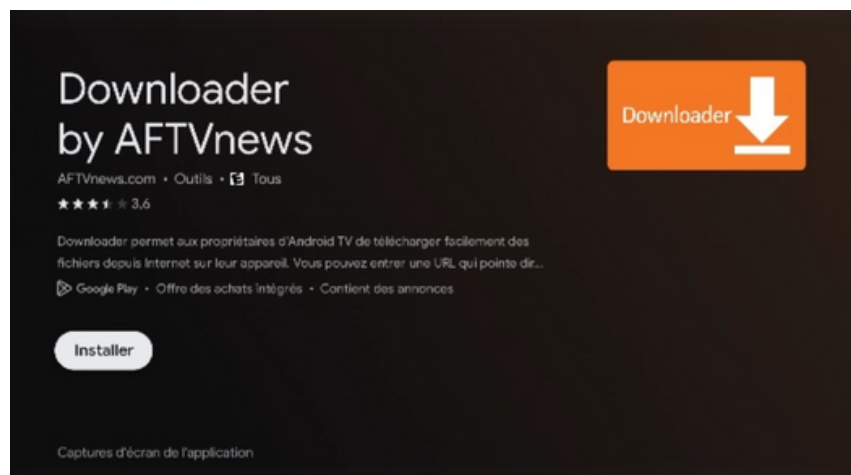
Downloader by AFTVnews

AFTVnews.com • Outils • Tous

3.6

Downloader permet aux propriétaires d'Android TV de télécharger facilement des fichiers depuis Internet sur leur appareil. Vous pouvez entrer une URL qui pointe dir...

Google Play • Offre des achats intégrés • Contient des annonces

Installer

Captures d'écran de l'application

Downloader